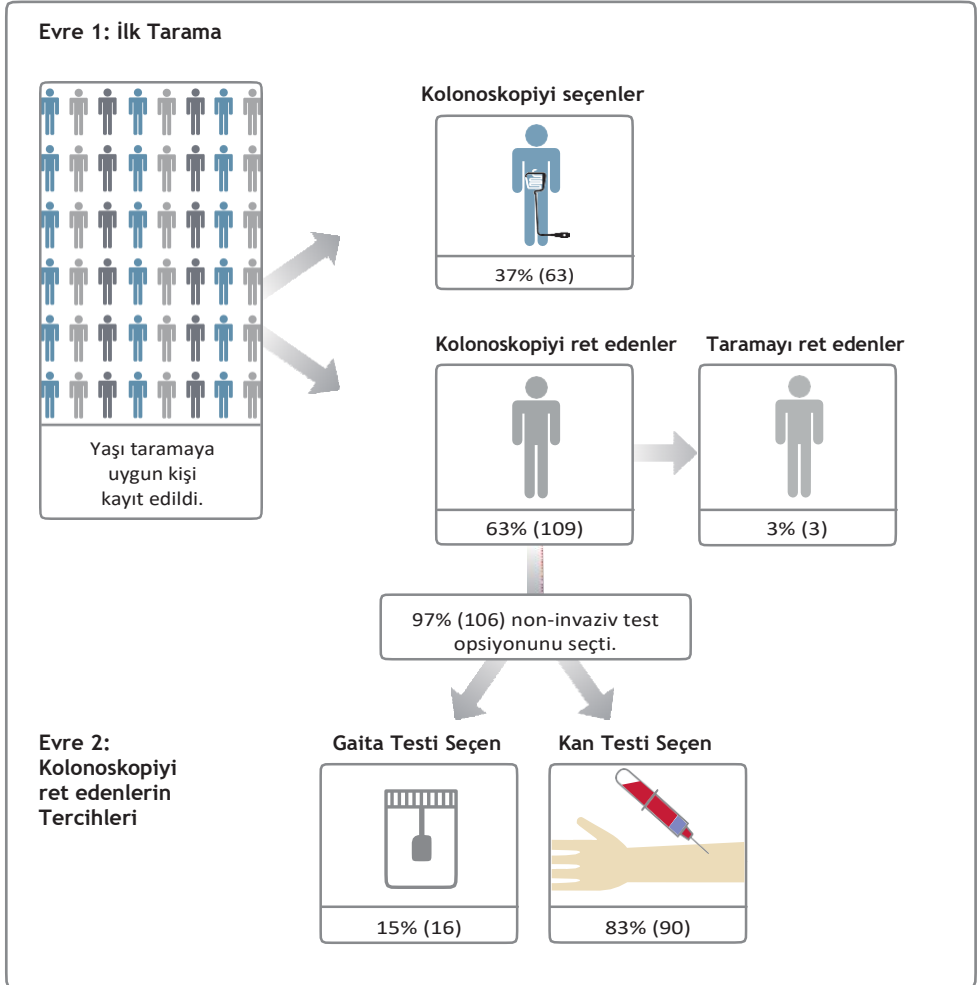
Evre 1: İlk Tarama

Yaşı taramaya uygun kişi kayıt edildi.

Kolonoskopiyi seçenler

37% (63)

Kolonoskopiyi ret edenler

63% (109)

Taramayı ret edenler

3% (3)

97% (106) non-invaziv test opsiyonunu seçti.

Evre 2: Kolonoskopiyi ret edenlerin Tercihleri

Gaita Testi Seçen

15% (16)

Kan Testi Seçen

83% (90)